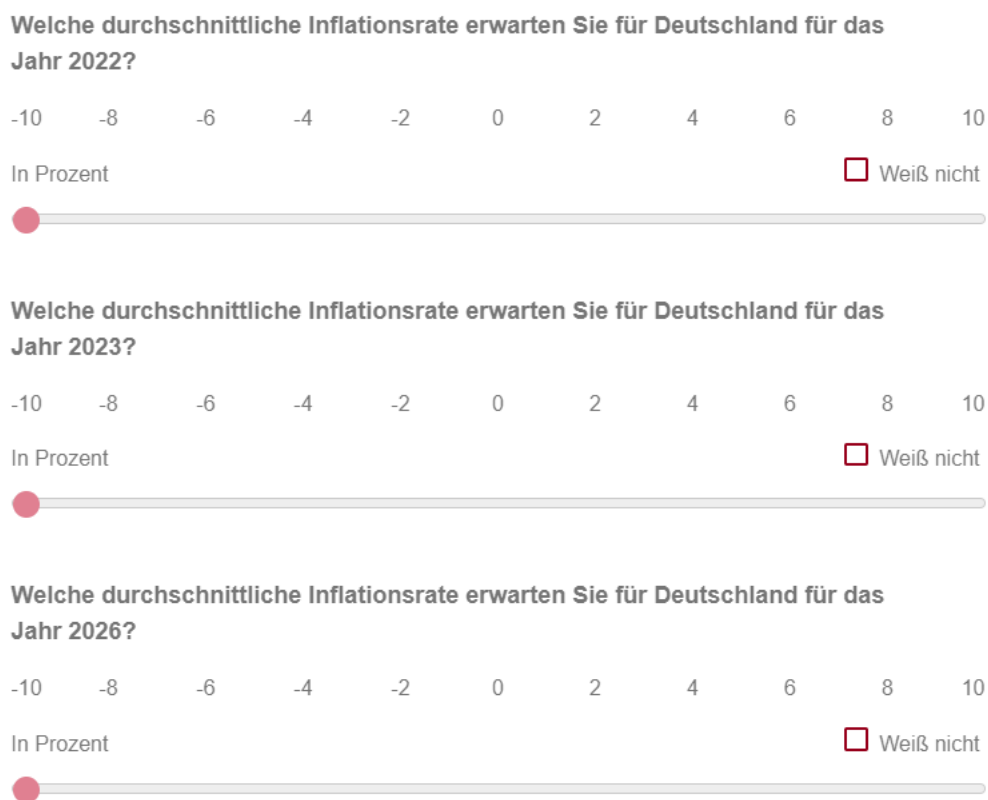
Welche durchschnittliche Inflationsrate erwarten Sie für Deutschland für das Jahr 2022?

-10 -8 -6 -4 -2 0 2 4 6 8 10

In Prozent

Weiß nicht

Welche durchschnittliche Inflationsrate erwarten Sie für Deutschland für das Jahr 2023?

-10 -8 -6 -4 -2 0 2 4 6 8 10

In Prozent

Weiß nicht

Welche durchschnittliche Inflationsrate erwarten Sie für Deutschland für das Jahr 2026?

-10 -8 -6 -4 -2 0 2 4 6 8 10

In Prozent

Weiß nicht